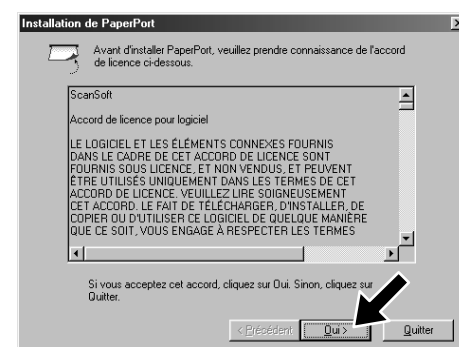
Installation de PaperPort

Avant d'installer PaperPort, veuillez prendre connaissance de l'accord de licence ci-dessous.

ScanSoft

Accord de licence pour logiciel

LE LOGICIEL ET LES ÉLÉMENTS CONNEXES FOURNIS DANS LE CADRE DE CET ACCORD DE LICENCE SONT FOURNIS SOUS LICENCE, ET NON VENDUS, ET PEUVENT ÊTRE UTILISÉS UNIQUEMENT DANS LES TERMES DE CET ACCORD DE LICENCE. VEUILLEZ LIRE SOIGNEUSEMENT CET ACCORD. LE FAIT DE TÉLÉCHARGER, D'INSTALLER, DE COPIER OU D'UTILISER CE LOGICIEL DE QUELQUE MANIÈRE QUE CE SOIT, VOUS ENGAGE À RESPECTER LES TERMES

Si vous acceptez cet accord, cliquez sur Oui. Sinon, cliquez sur Quitter.

< Précédent   Oui >   Quitter